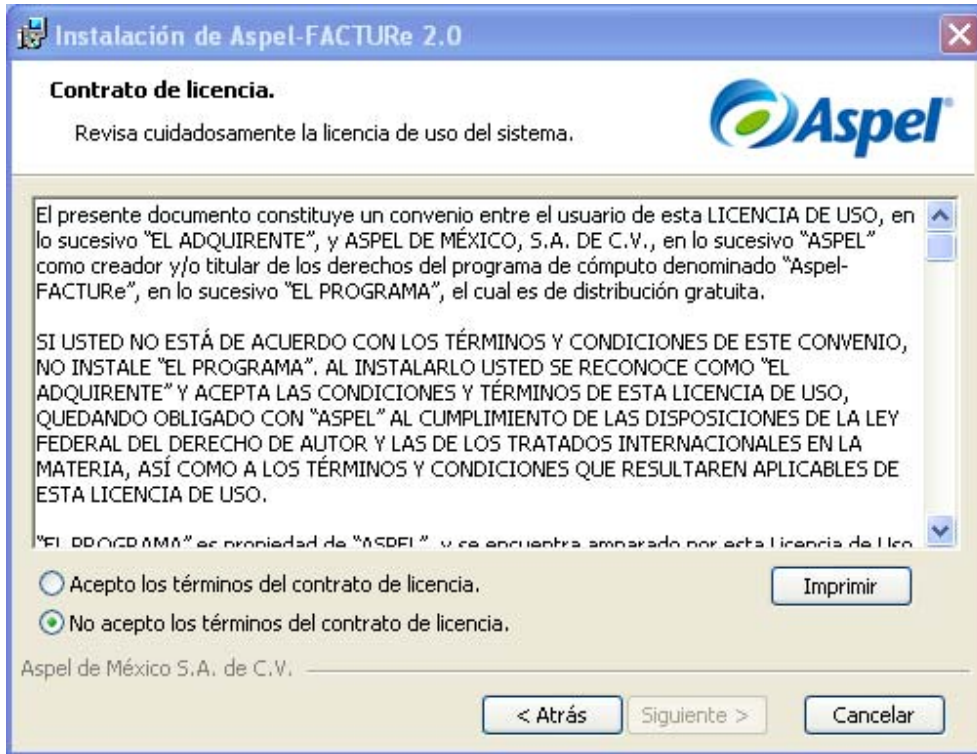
Instalación de Aspel-FACTURe 2.0

Contrato de licencia.

Revisa cuidadosamente la licencia de uso del sistema.

Aspel

El presente documento constituye un convenio entre el usuario de esta LICENCIA DE USO, en lo sucesivo "EL ADQUIRENTE", y ASPEL DE MÉXICO, S.A. DE C.V., en lo sucesivo "ASPEL" como creador y/o titular de los derechos del programa de cómputo denominado "Aspel-FACTURe", en lo sucesivo "EL PROGRAMA", el cual es de distribución gratuita.

SI USTED NO ESTÁ DE ACUERDO CON LOS TÉRMINOS Y CONDICIONES DE ESTE CONVENIO, NO INSTALE "EL PROGRAMA". AL INSTALARLO USTED SE RECONOCE COMO "EL ADQUIRENTE" Y ACEPTA LAS CONDICIONES Y TÉRMINOS DE ESTA LICENCIA DE USO, QUEDANDO OBLIGADO CON "ASPEL" AL CUMPLIMIENTO DE LAS DISPOSICIONES DE LA LEY FEDERAL DEL DERECHO DE AUTOR Y LAS DE LOS TRATADOS INTERNACIONALES EN LA MATERIA, ASÍ COMO A LOS TÉRMINOS Y CONDICIONES QUE RESULTAREN APLICABLES DE ESTA LICENCIA DE USO.

"EL PROGRAMA" es propiedad de "ASPEL", y se encuentra amparado por esta Licencia de Uso

Acepto los términos del contrato de licencia.

No acepto los términos del contrato de licencia.

Imprimir

Aspel de México S.A. de C.V.

< Atrás

Siguiente >

Cancelar